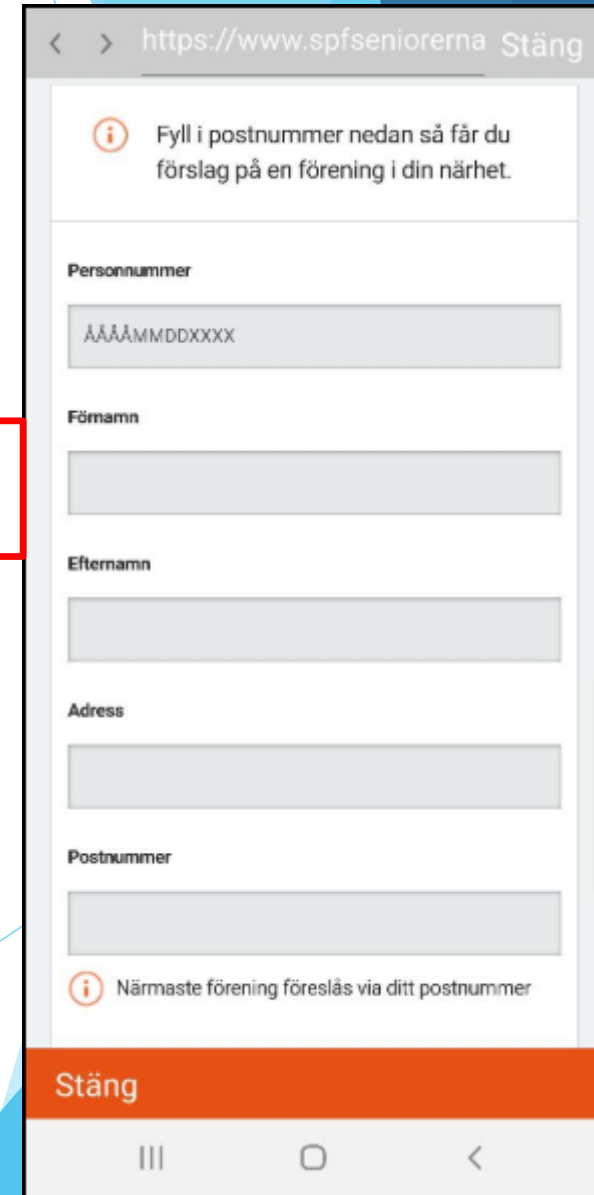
< > https://www.spfseniorerna Stäng

Fyll i postnummer nedan så får du förslag på en förening i din närhet.

Personnummer

ÅÅÅÅMMDDXXXX

Förnamn

Efternamn

Adress

Postnummer

Närmaste förening föreslås via ditt postnummer

Stäng